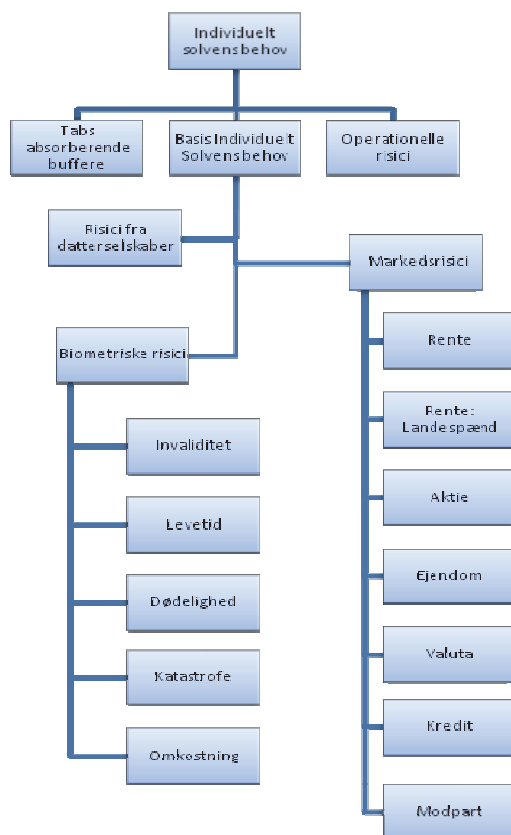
Individuelt solvensbehov

Tabs absorberende buffere

Basis Individuelt Solvensbehov

Operationelle risici

Risici fra datterselskaber

Markedsrisici

Biometriske risici

Rente

Rente: Landespænd

Invaliditet

Aktie

Levetid

Ejendom

Dødelighed

Valuta

Katastrofe

Kredit

Omkostning

Modpart